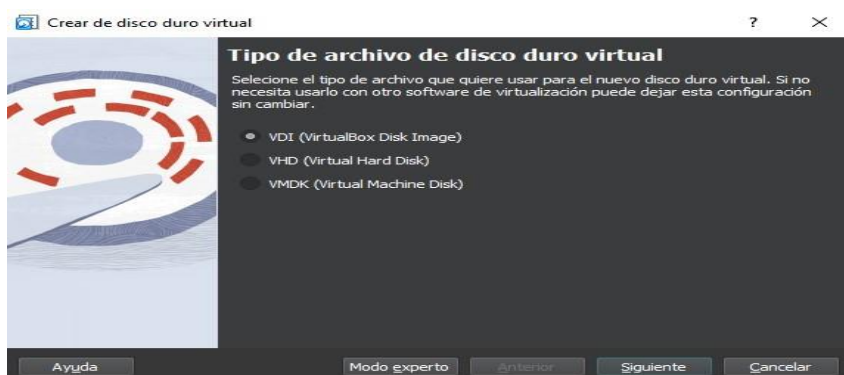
Crear de disco duro virtual

?

Tipo de archivo de disco duro virtual

Selecione el tipo de archivo que quiere usar para el nuevo disco duro virtual. Si no necesita usarlo con otro software de virtualización puede dejar esta configuración sin cambiar.

VDI (VirtualBox Disk Image)

VHD (Virtual Hard Disk)

VMDK (Virtual Machine Disk)

Ayuda

Modo experto

Anterior

Siguiente

Cancelar